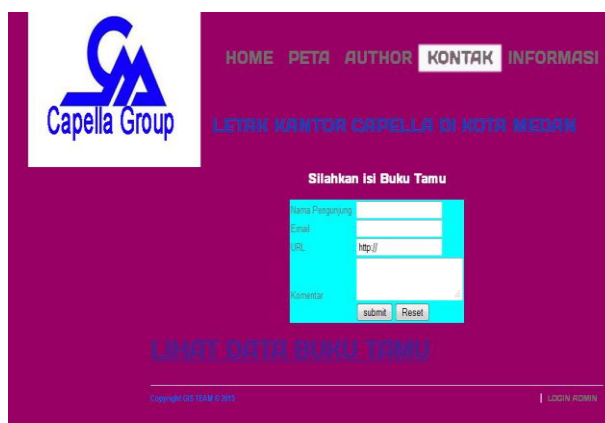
Capella Group

HOME PETA AUTHOR KONTAK INFORMASI

LETAK KANTOR CAPELLA DI KOTA MEDAN

Silahkan Isi Buku Tamu

Nama Pengunjung
Email
URL http://
Komentar
submit Reset

LIHAT DATA BUKU TAMU

Copyright GIS TEAM © 2013

LOGIN ADMIN